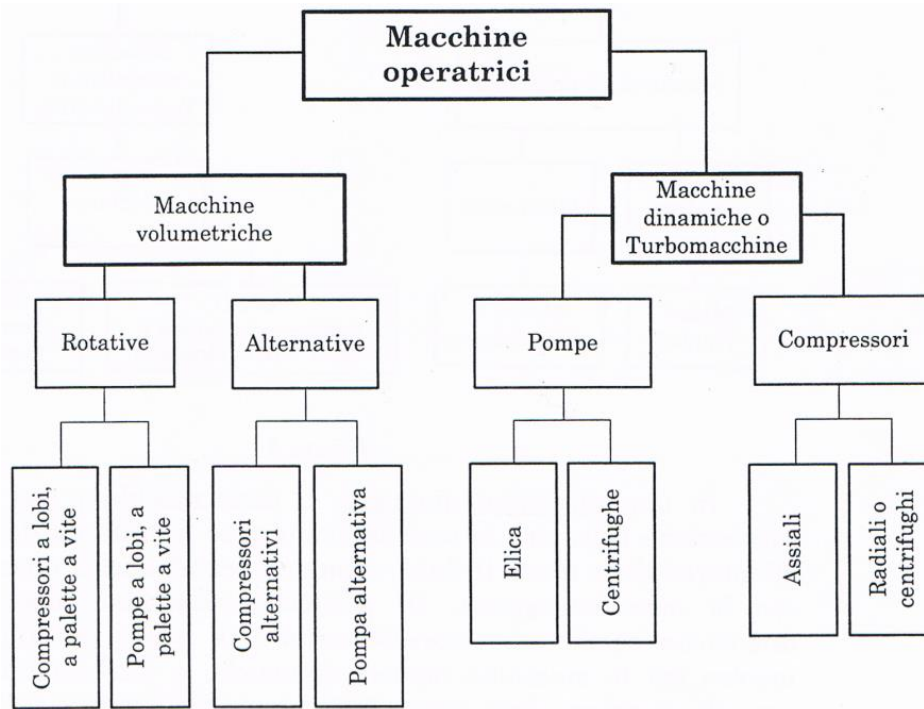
Macchine operatrici

Macchine volumetriche

Macchine dinamiche o Turbomacchine

Rotative

Alternative

Pompe

Compressori

Compressori a lobi, a palette a vite

Pompe a lobi, a palette a vite

Compressori alternativi

Pompa alternativa

Elica

Centrifughe

Assiali

Radiali o centrifughi